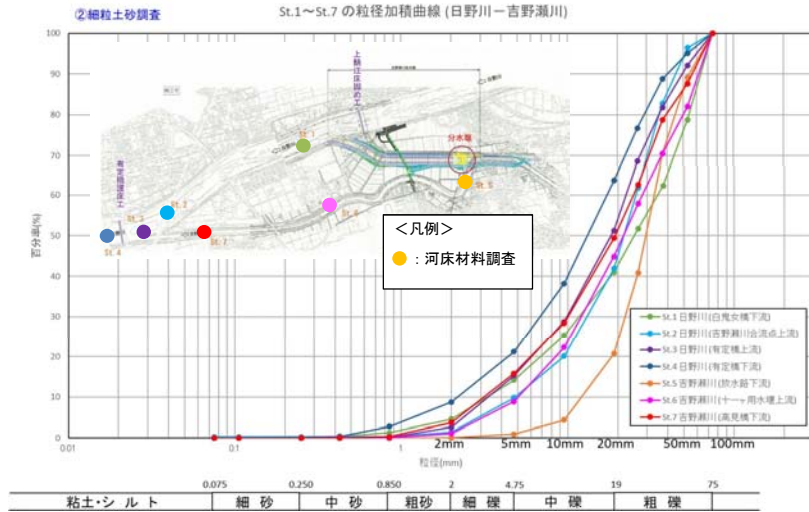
②細粒土砂調査

St.1～St.7 の粒径加積曲線（日野川－吉野瀬川）

100
90
80
70
60
50
40
30
20
10
0

百分率(%)

0.01
0.1
1
2mm
5mm
10mm
20mm
50mm
100mm

粒径(mm)

上鯖江床固め工

分水堰

有定橋護床工

St.1
St.2
St.3
St.4
St.5
St.6
St.7

＜凡例＞
：河床材料調査

St.1 日野川(白鬼女橋下流)
St.2 日野川(吉野瀬川合流点上流)
St.3 日野川(有定橋上流)
St.4 日野川(有定橋下流)
St.5 吉野瀬川(放水路下流)
St.6 吉野瀬川(十一ヶ用水堰上流)
St.7 吉野瀬川(高見橋下流)

0.075　0.250　0.850　2　4.75　19　75

| 粘土・シルト | 細　砂 | 中　砂 | 粗砂 | 細　礫 | 中　礫 | 粗　礫 |
|---|---|---|---|---|---|---|